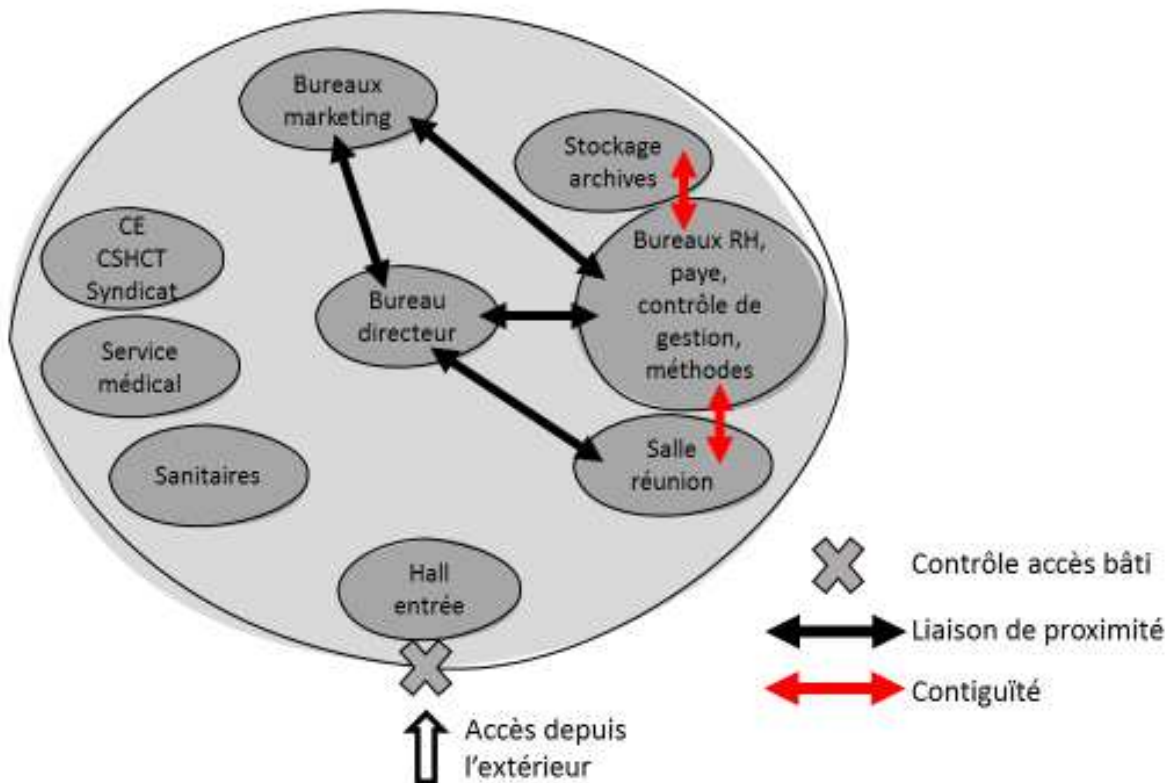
Bureaux marketing

Stockage archives

CE
CSHCT
Syndicat

Bureaux RH, paye, contrôle de gestion, méthodes

Bureau directeur

Service médical

Salle réunion

Sanitaires

Hall entrée

Accès depuis l'extérieur

Contrôle accès bâti

Liaison de proximité

Contiguïté